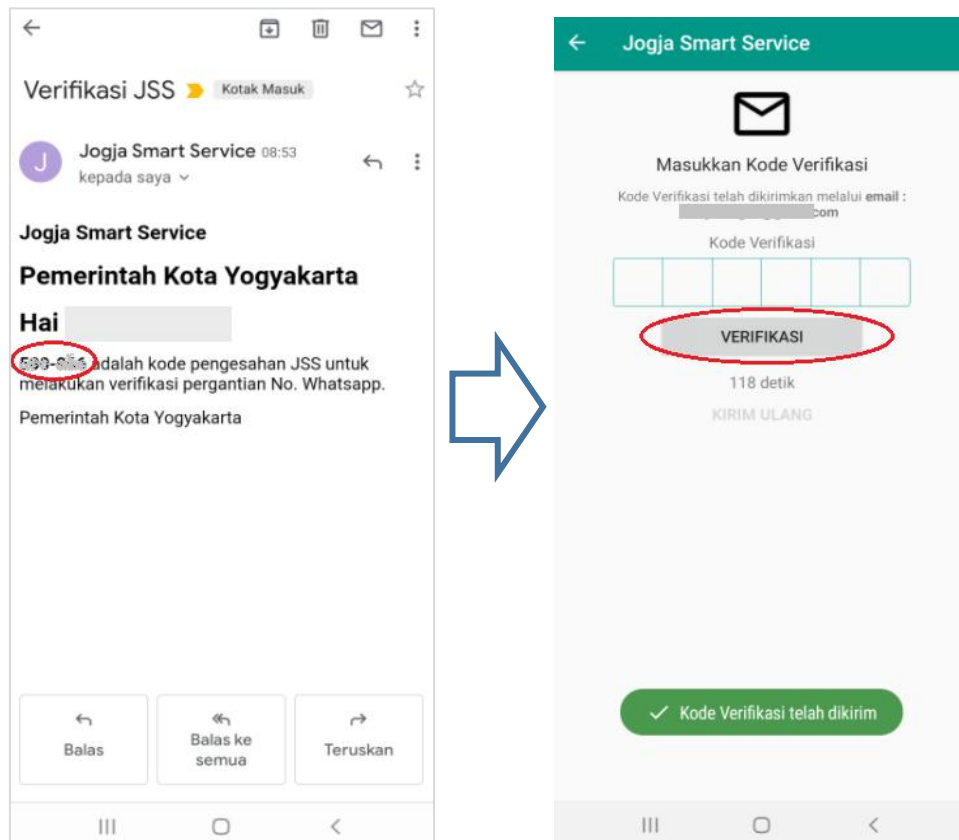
Verifikasi JSS Kotak Masuk

J Jogja Smart Service 08:53
kepada saya

Jogja Smart Service

Pemerintah Kota Yogyakarta

Hai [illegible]

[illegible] adalah kode pengesahan JSS untuk melakukan verifikasi pergantian No. Whatsapp.

Pemerintah Kota Yogyakarta

Balas

Balas ke semua

Teruskan

Jogja Smart Service

Masukkan Kode Verifikasi

Kode Verifikasi telah dikirimkan melalui email : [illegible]com

Kode Verifikasi

VERIFIKASI

118 detik

KIRIM ULANG

Kode Verifikasi telah dikirim